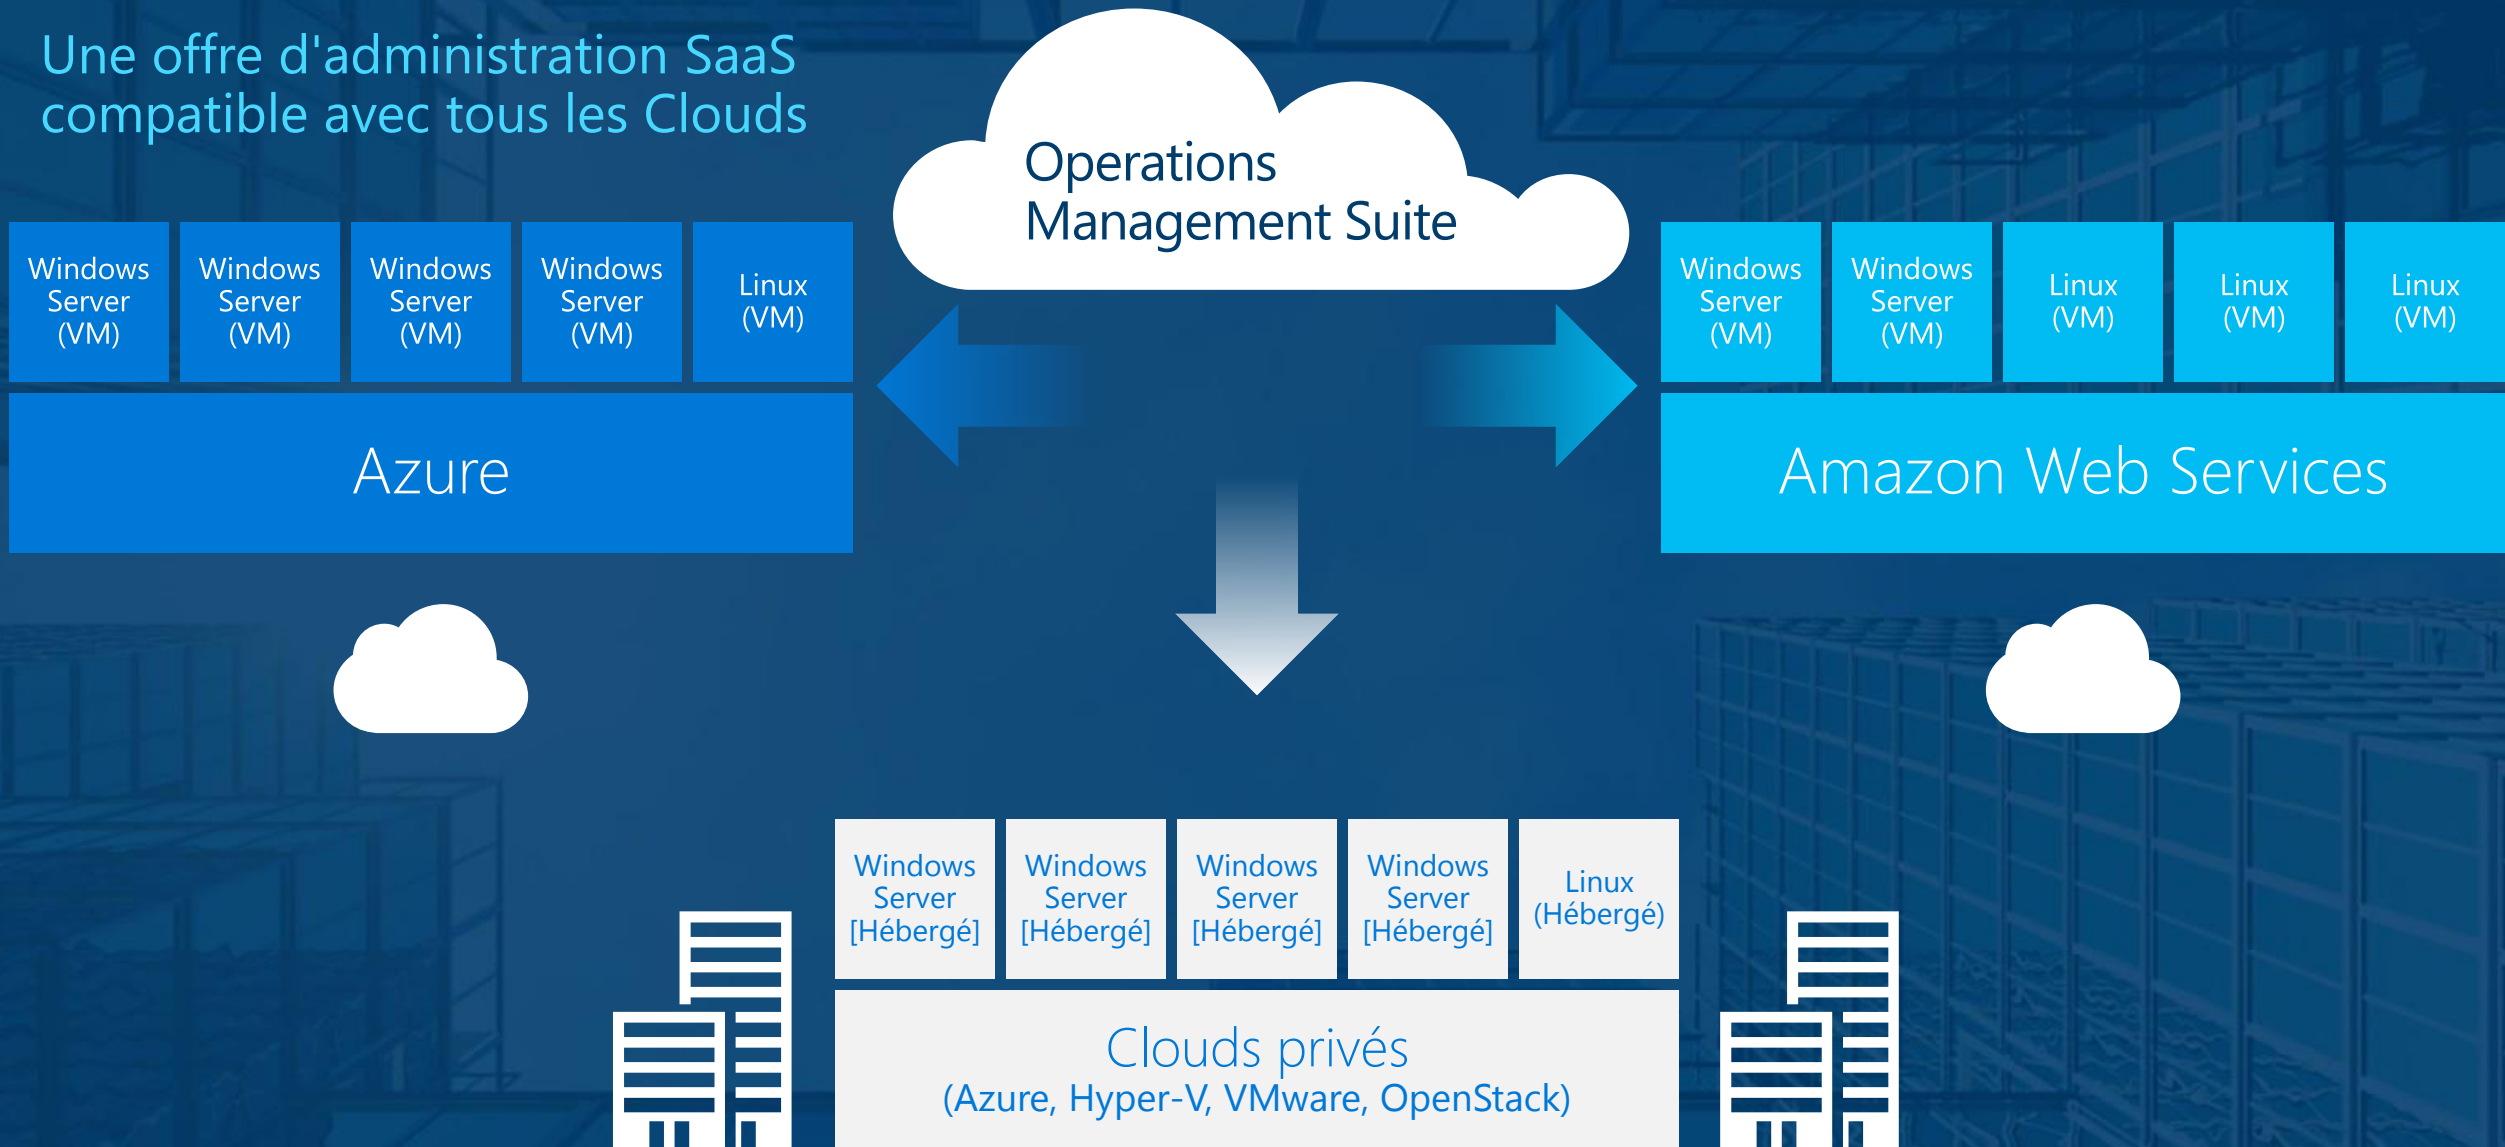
Une offre d'administration SaaS compatible avec tous les Clouds

Operations Management Suite

Windows Server (VM)

Windows Server (VM)

Windows Server (VM)

Windows Server (VM)

Linux (VM)

Azure

Windows Server (VM)

Windows Server (VM)

Linux (VM)

Linux (VM)

Linux (VM)

Amazon Web Services

Windows Server [Hébergé]

Windows Server [Hébergé]

Windows Server [Hébergé]

Windows Server [Hébergé]

Linux (Hébergé)

Clouds privés
(Azure, Hyper-V, VMware, OpenStack)